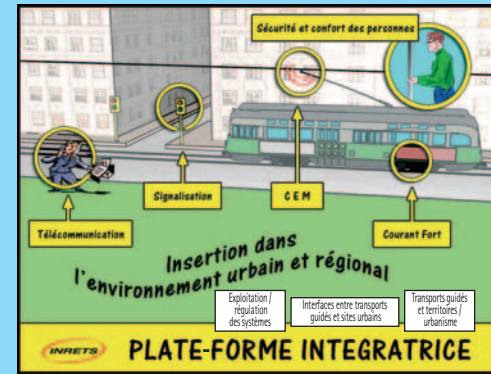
Sécurité et confort des personnes

Télécommunication

Signalisation

C E M

Courant Fort

Insertion dans l'environnement urbain et régional

Exploitation / régulation des systèmes

Interfaces entre transports guidés et sites urbains

Transports guidés et territoires / urbanisme

INRETS

PLATE-FORME INTEGRATRICE